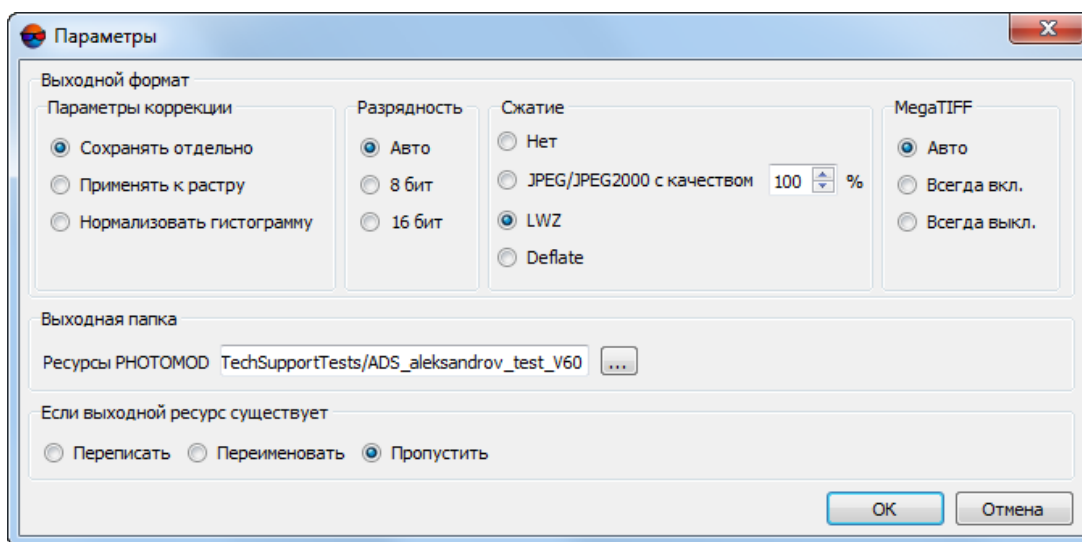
Параметры

Выходной формат

Параметры коррекции

Сохранять отдельно

Применять к растру

Нормализовать гистограмму

Разрядность

Авто

8 бит

16 бит

Сжатие

Нет

JPEG/JPEG2000 с качеством 100 %

LWZ

Deflate

MegaTIFF

Авто

Всегда вкл.

Всегда выкл.

Выходная папка

Ресурсы PHOTOMOD TechSupportTests/ADS_aleksandrov_test_V60 ...

Если выходной ресурс существует

Переписать Переименовать Пропустить

OK Отмена